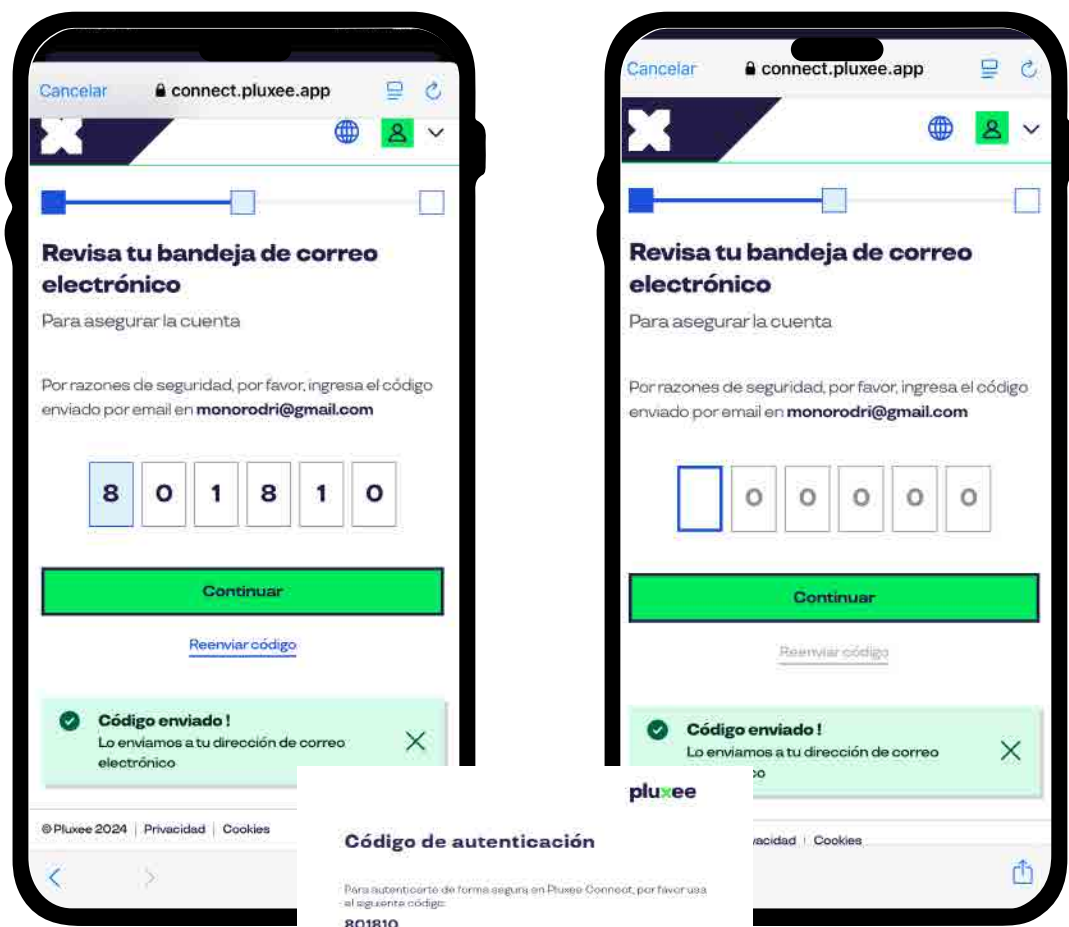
Cancelar connect.pluxee.app

Revisa tu bandeja de correo electrónico

Para asegurar la cuenta

Por razones de seguridad, por favor, ingresa el código enviado por email en **monorodri@gmail.com**

8 0 1 8 1 0

Continuar

Reenviar código

Código enviado !
Lo enviamos a tu dirección de correo electrónico

©Pluxee 2024 | Privacidad | Cookies

Cancelar connect.pluxee.app

Revisa tu bandeja de correo electrónico

Para asegurar la cuenta

Por razones de seguridad, por favor, ingresa el código enviado por email en **monorodri@gmail.com**

0 0 0 0 0

Continuar

Reenviar código

Código enviado !
Lo enviamos a tu dirección de correo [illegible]co

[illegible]acidad | Cookies

pluxee

Código de autenticación

Para autenticarte de forma segura en Pluxee Connect, por favor usa el siguiente código:
801810